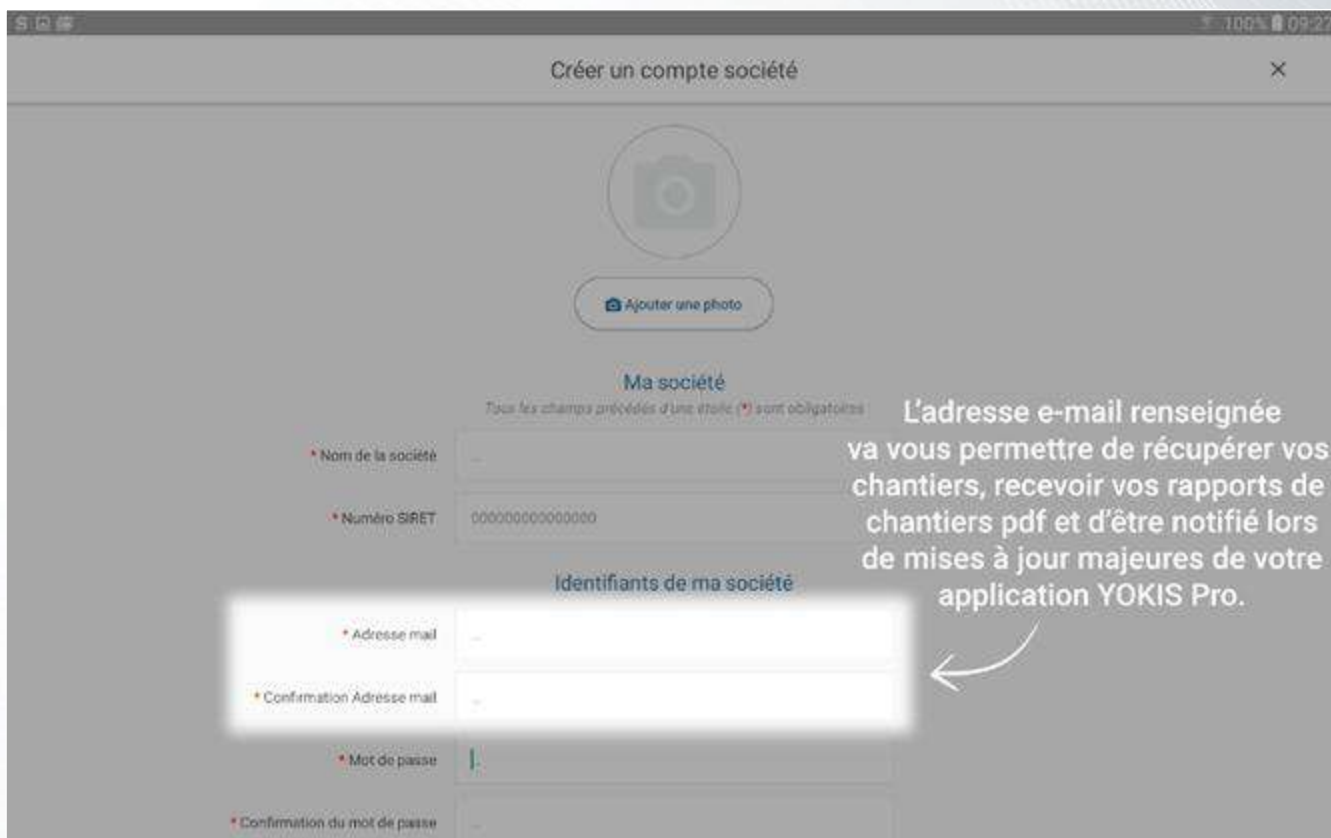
100% 09:2

Créer un compte société

×

Ajouter une photo

Ma société

Tous les champs précédés d'une étoile (*) sont obligatoires

* Nom de la société

* Numéro SIRET 00000000000000

Identifiants de ma société

* Adresse mail

* Confirmation Adresse mail

* Mot de passe

* Confirmation du mot de passe

L'adresse e-mail renseignée va vous permettre de récupérer vos chantiers, recevoir vos rapports de chantiers pdf et d'être notifié lors de mises à jour majeures de votre application YOKIS Pro.